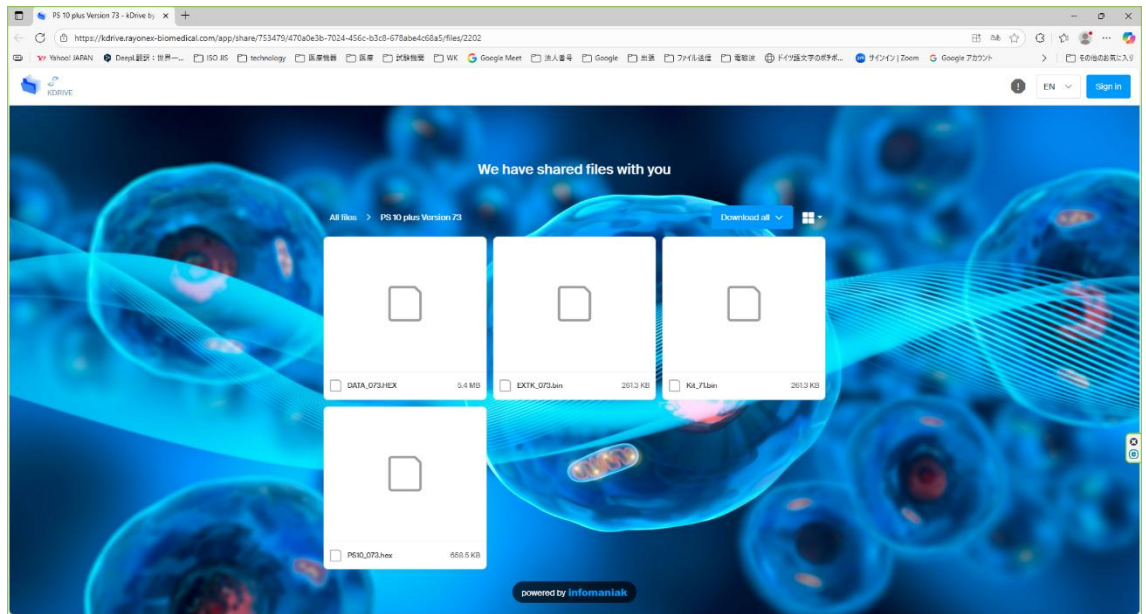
PS 10 plus Version 73 - kDrive by ×

https://kdrive.rayonex-biomedical.com/app/share/753479/470a0e3b-7024-456c-b3c8-678abe4c68a5/files/2202

Yahoo! JAPAN DeepL翻訳：世界一... ISO JIS technology 医療機器 医療 試験機関 WK Google Meet 法人番号 Google 出張 ファイル送信 電験3種 ドイツ語文字の打ち方 サインイン | Zoom Google アカウント その他のお気に入り

KDRIVE

EN Sign in

We have shared files with you

All files > PS 10 plus Version 73

Download all

DATA_073.HEX 5.4 MB

EXTK_073.bin 261.3 KB

Kit_71.bin 261.3 KB

PS10_073.hex 668.5 KB

powered by infomaniak